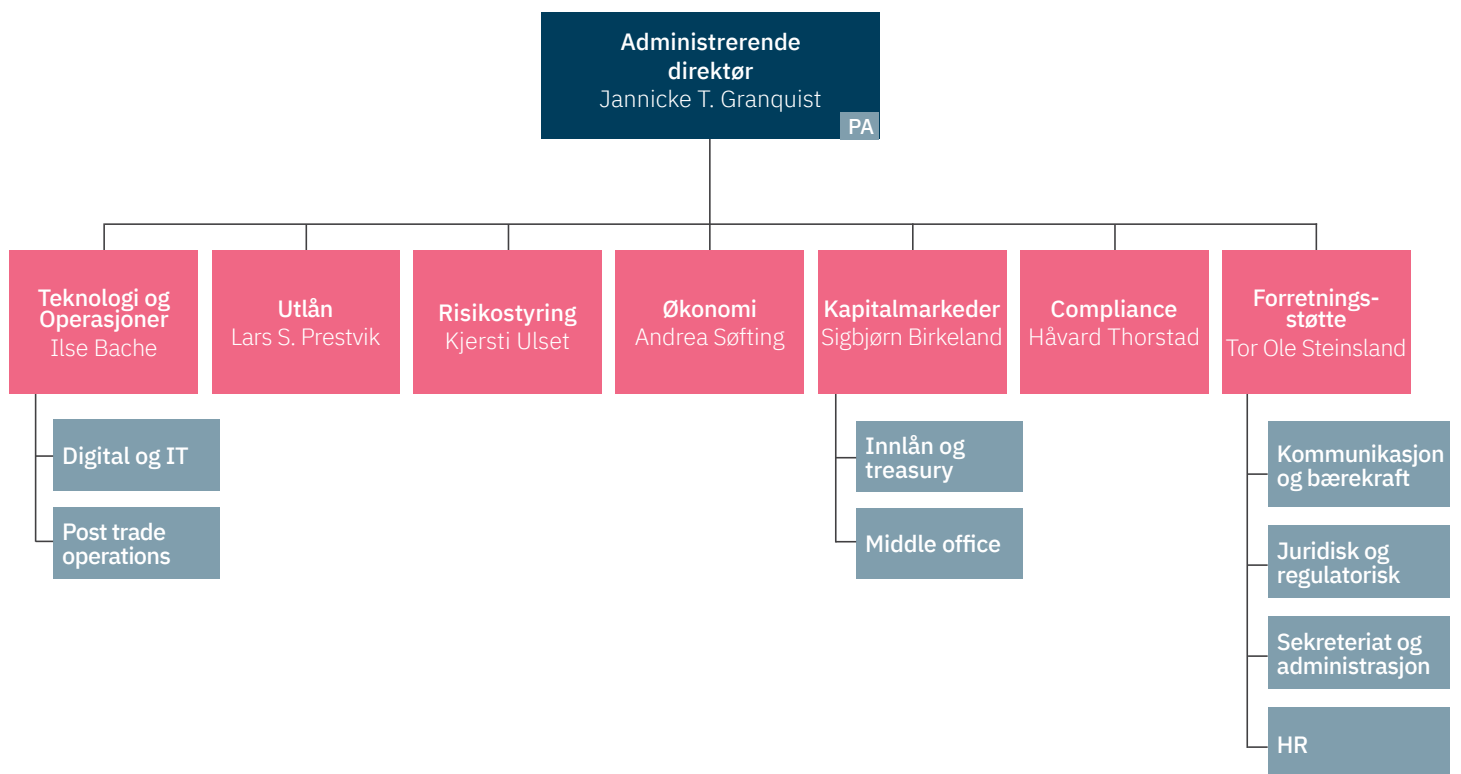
Administrerende direktør
Jannicke T. Granquist
PA

Teknologi og Operasjoner
Ilse Bache

Utlån
Lars S. Prestvik

Risikostyring
Kjersti Ulset

Økonomi
Andrea Søfting

Kapitalmarkeder
Sigbjørn Birkeland

Compliance
Håvard Thorstad

Forretningsstøtte
Tor Ole Steinsland

Digital og IT

Post trade operations

Innlån og treasury

Middle office

Kommunikasjon og bærekraft

Juridisk og regulatorisk

Sekreteriat og administrasjon

HR